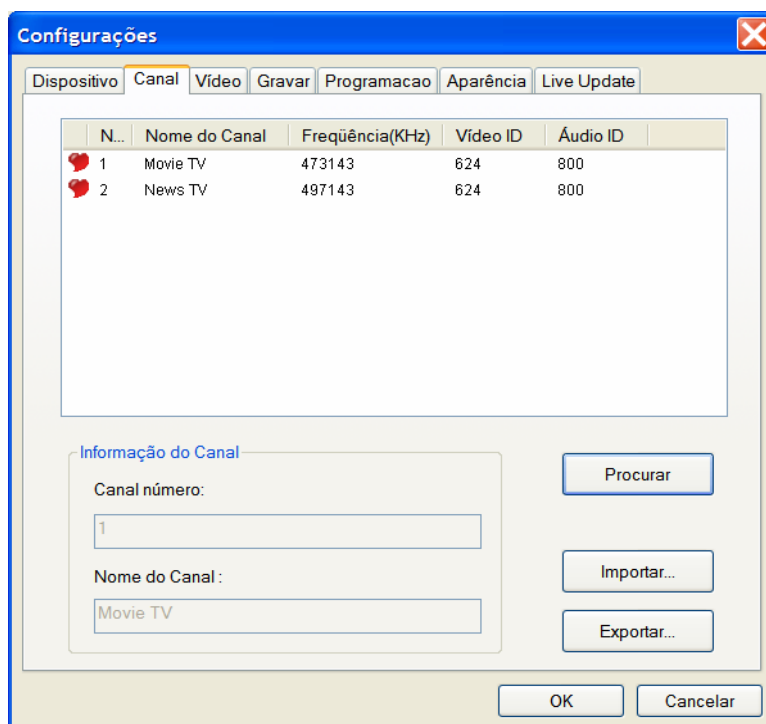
Configurações

Dispositivo | Canal | Vídeo | Gravar | Programacao | Aparência | Live Update

| N... | Nome do Canal | Freqüência(KHz) | Vídeo ID | Áudio ID |
|---|---|---|---|---|
| 1 | Movie TV | 473143 | 624 | 800 |
| 2 | News TV | 497143 | 624 | 800 |

Informação do Canal

Canal número:

1

Nome do Canal :

Movie TV

Procurar

Importar...

Exportar...

OK

Cancelar